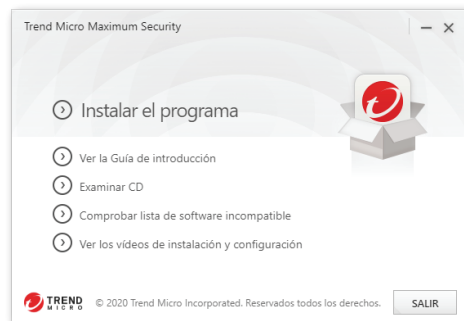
Trend Micro Maximum Security

Instalar el programa

Ver la Guía de introducción

Examinar CD

Comprobar lista de software incompatible

Ver los vídeos de instalación y configuración

TREND MICRO

© 2020 Trend Micro Incorporated. Reservados todos los derechos.

SALIR